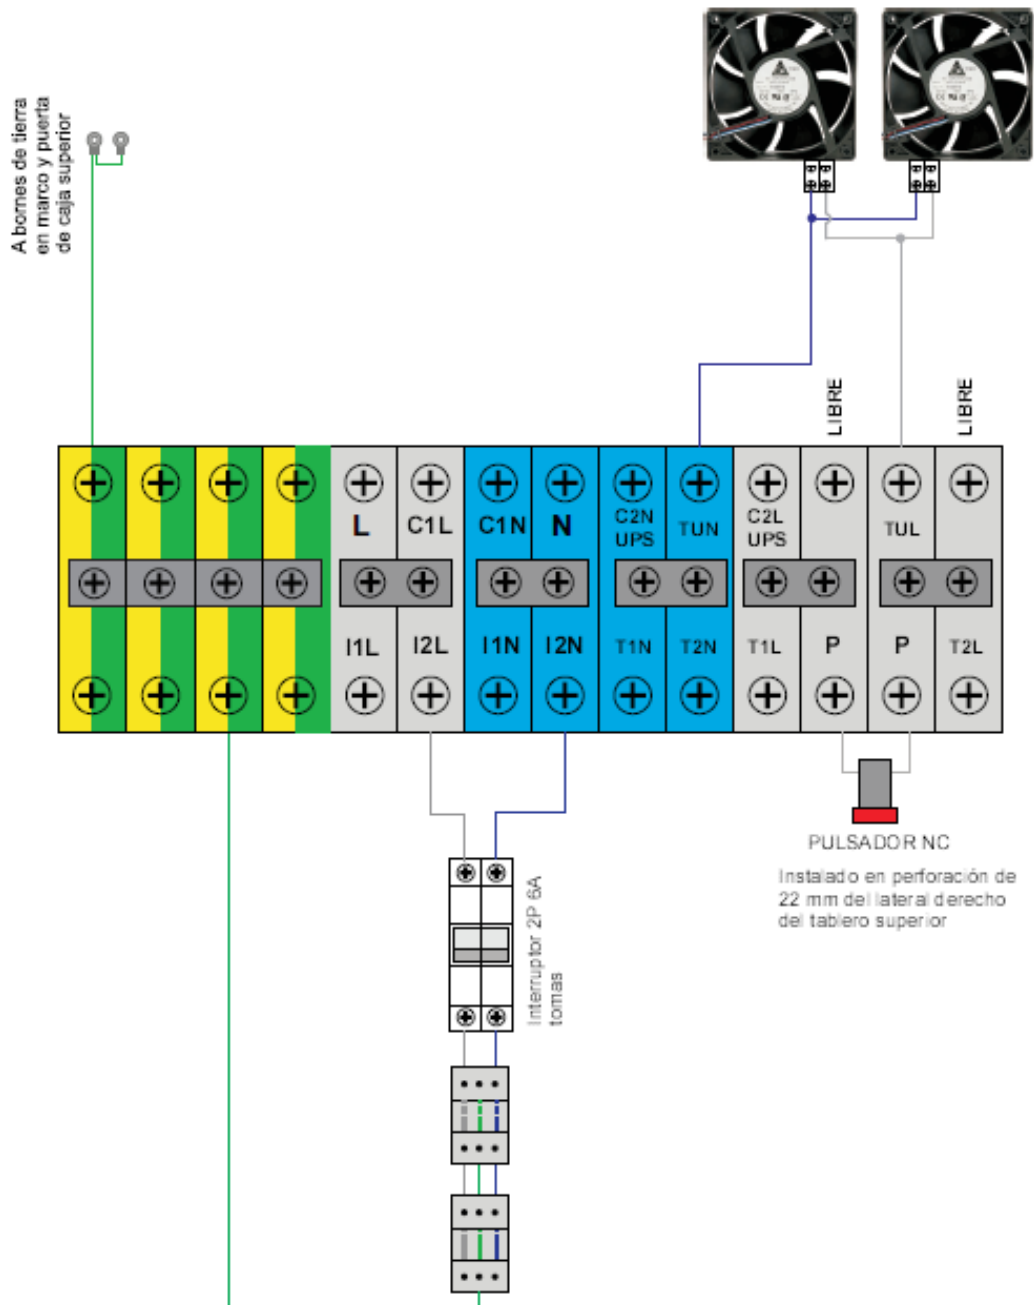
A bornes de tierra en marco y puerta de caja superior

LIBRE

LIBRE

L

C1L

C1N

N

C2N UPS

TUN

C2L UPS

TUL

I1L

I2L

I1N

I2N

T1N

T2N

T1L

P

P

T2L

PULSADOR NC

Instalado en perforación de 22 mm del lateral derecho del tablero superior

Interruptor 2P 6A tomas